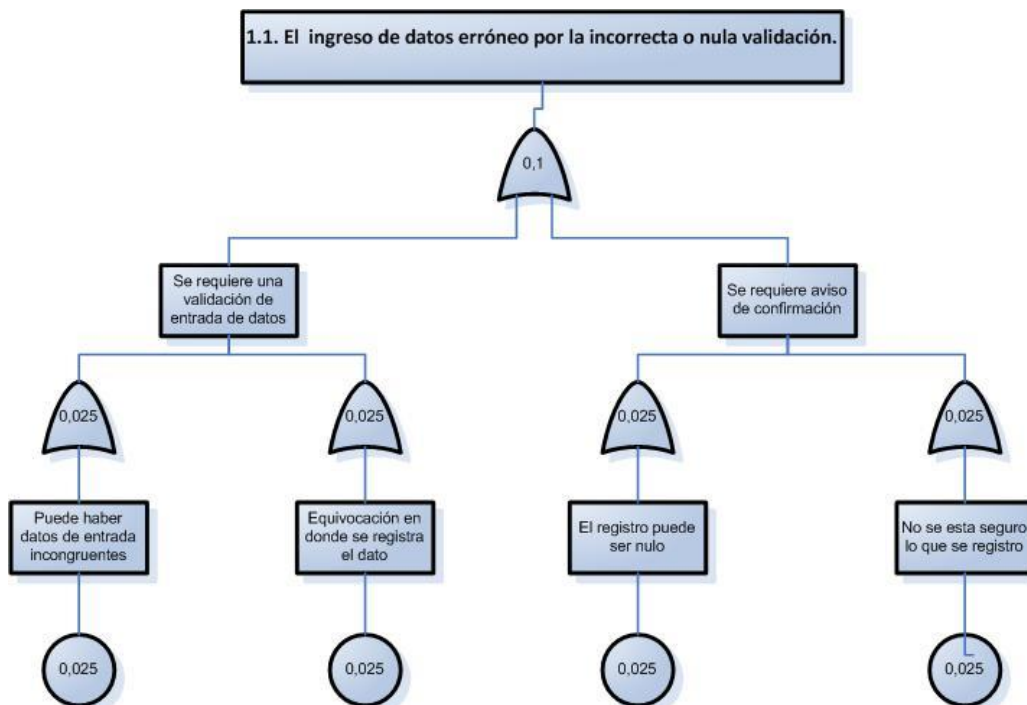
1.1. El ingreso de datos erróneo por la incorrecta o nula validación.

0,1

Se requiere una validación de entrada de datos

Se requiere aviso de confirmación

0,025

0,025

0,025

0,025

Puede haber datos de entrada incongruentes

Equivocación en donde se registra el dato

El registro puede ser nulo

No se esta seguro lo que se registro

0,025

0,025

0,025

0,025